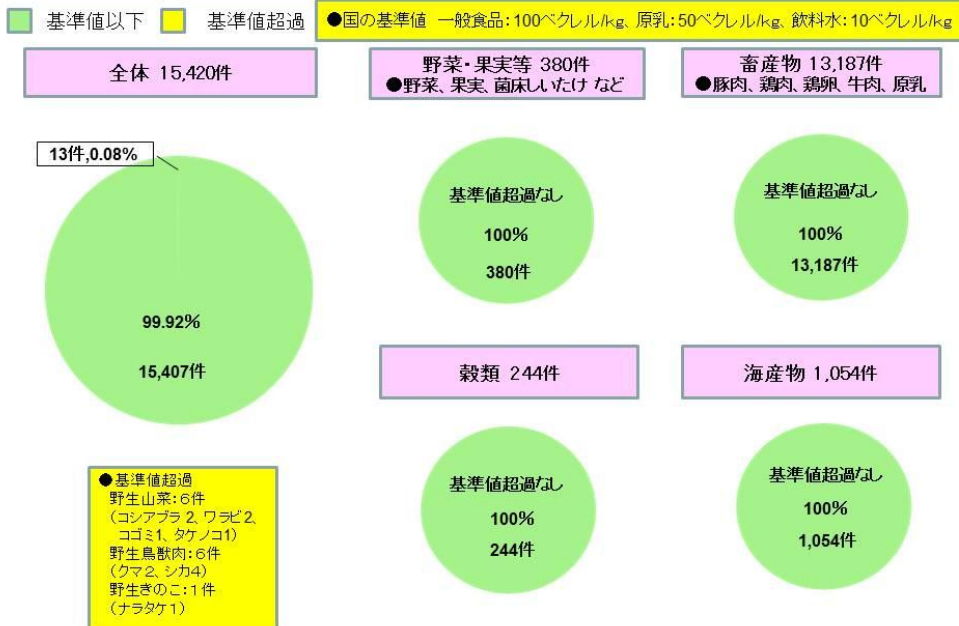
基準値以下　基準値超過

●国の基準値　一般食品：100ベクレル/kg、原乳：50ベクレル/kg、飲料水：10ベクレル/kg

全体 15,420件

13件,0.08%

99.92%

15,407件

●基準値超過
野生山菜：6件
（コシアブラ 2、ワラビ2、コゴミ1、タケノコ1）
野生鳥獣肉：6件
（クマ2、シカ4）
野生きのこ：1件
（ナラタケ1）

野菜・果実等 380件
●野菜、果実、菌床しいたけ など

基準値超過なし
100%
380件

畜産物 13,187件
●豚肉、鶏肉、鶏卵、牛肉、原乳

基準値超過なし
100%
13,187件

穀類 244件

基準値超過なし
100%
244件

海産物 1,054件

基準値超過なし
100%
1,054件